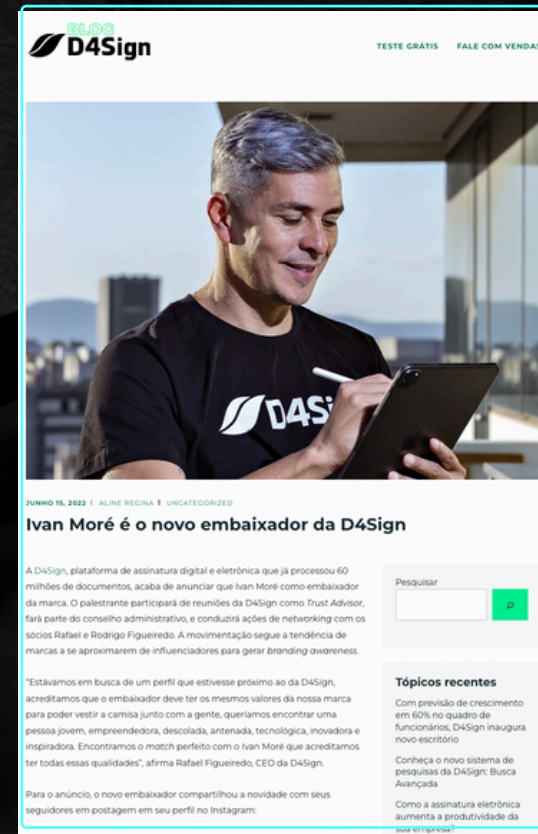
BLOG D4Sign

TESTE GRÁTIS FALE COM VENDAS

D4Sign

JUNHO 15, 2022 | ALINE REGINA | UNCATEGORIZED

Ivan Moré é o novo embaixador da D4Sign

A D4Sign, plataforma de assinatura digital e eletrônica que já processou 60 milhões de documentos, acaba de anunciar que Ivan Moré como embaixador da marca. O palestrante participará de reuniões da D4Sign como Trust Advisor, fará parte do conselho administrativo, e conduzirá ações de networking com os sócios Rafael e Rodrigo Figueiredo. A movimentação segue a tendência de marcas a se aproximarem de influenciadores para gerar branding awareness.

"Estávamos em busca de um perfil que estivesse próximo ao da D4Sign, acreditamos que o embaixador deve ter os mesmos valores da nossa marca para poder vestir a camisa junto com a gente, queríamos encontrar uma pessoa jovem, empreendedora, descolada, antenada, tecnológica, inovadora e inspiradora. Encontramos o match perfeito com o Ivan Moré que acreditamos ter todas essas qualidades", afirma Rafael Figueiredo, CEO da D4Sign.

Para o anúncio, o novo embaixador compartilhou a novidade com seus seguidores em postagem em seu perfil no Instagram:

Pesquisar

Tópicos recentes

Com previsão de crescimento em 60% no quadro de funcionários, D4Sign inaugura novo escritório

Conheça o novo sistema de pesquisas da D4Sign: Busca Avançada

Como a assinatura eletrônica aumenta a produtividade da sua empresa?